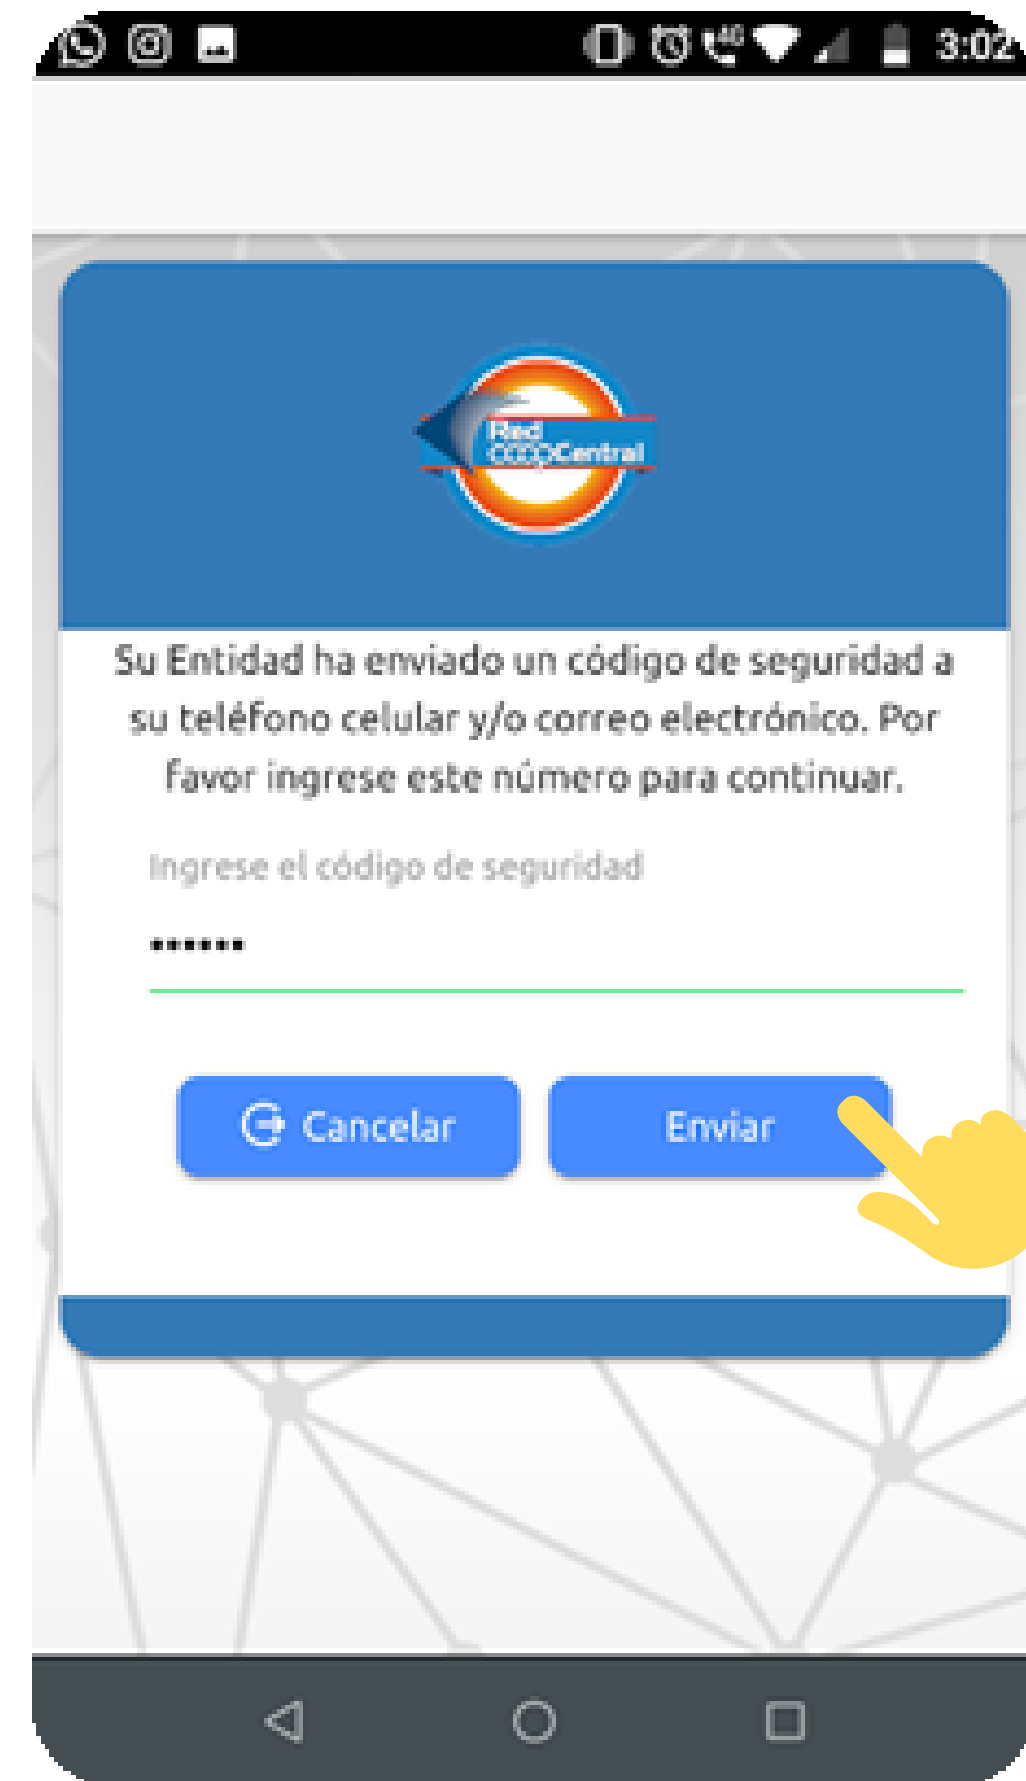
3:02

Red Coop Central

Su Entidad ha enviado un código de seguridad a su teléfono celular y/o correo electrónico. Por favor ingrese este número para continuar.

Ingrese el código de seguridad

••••••

Cancelar

Enviar